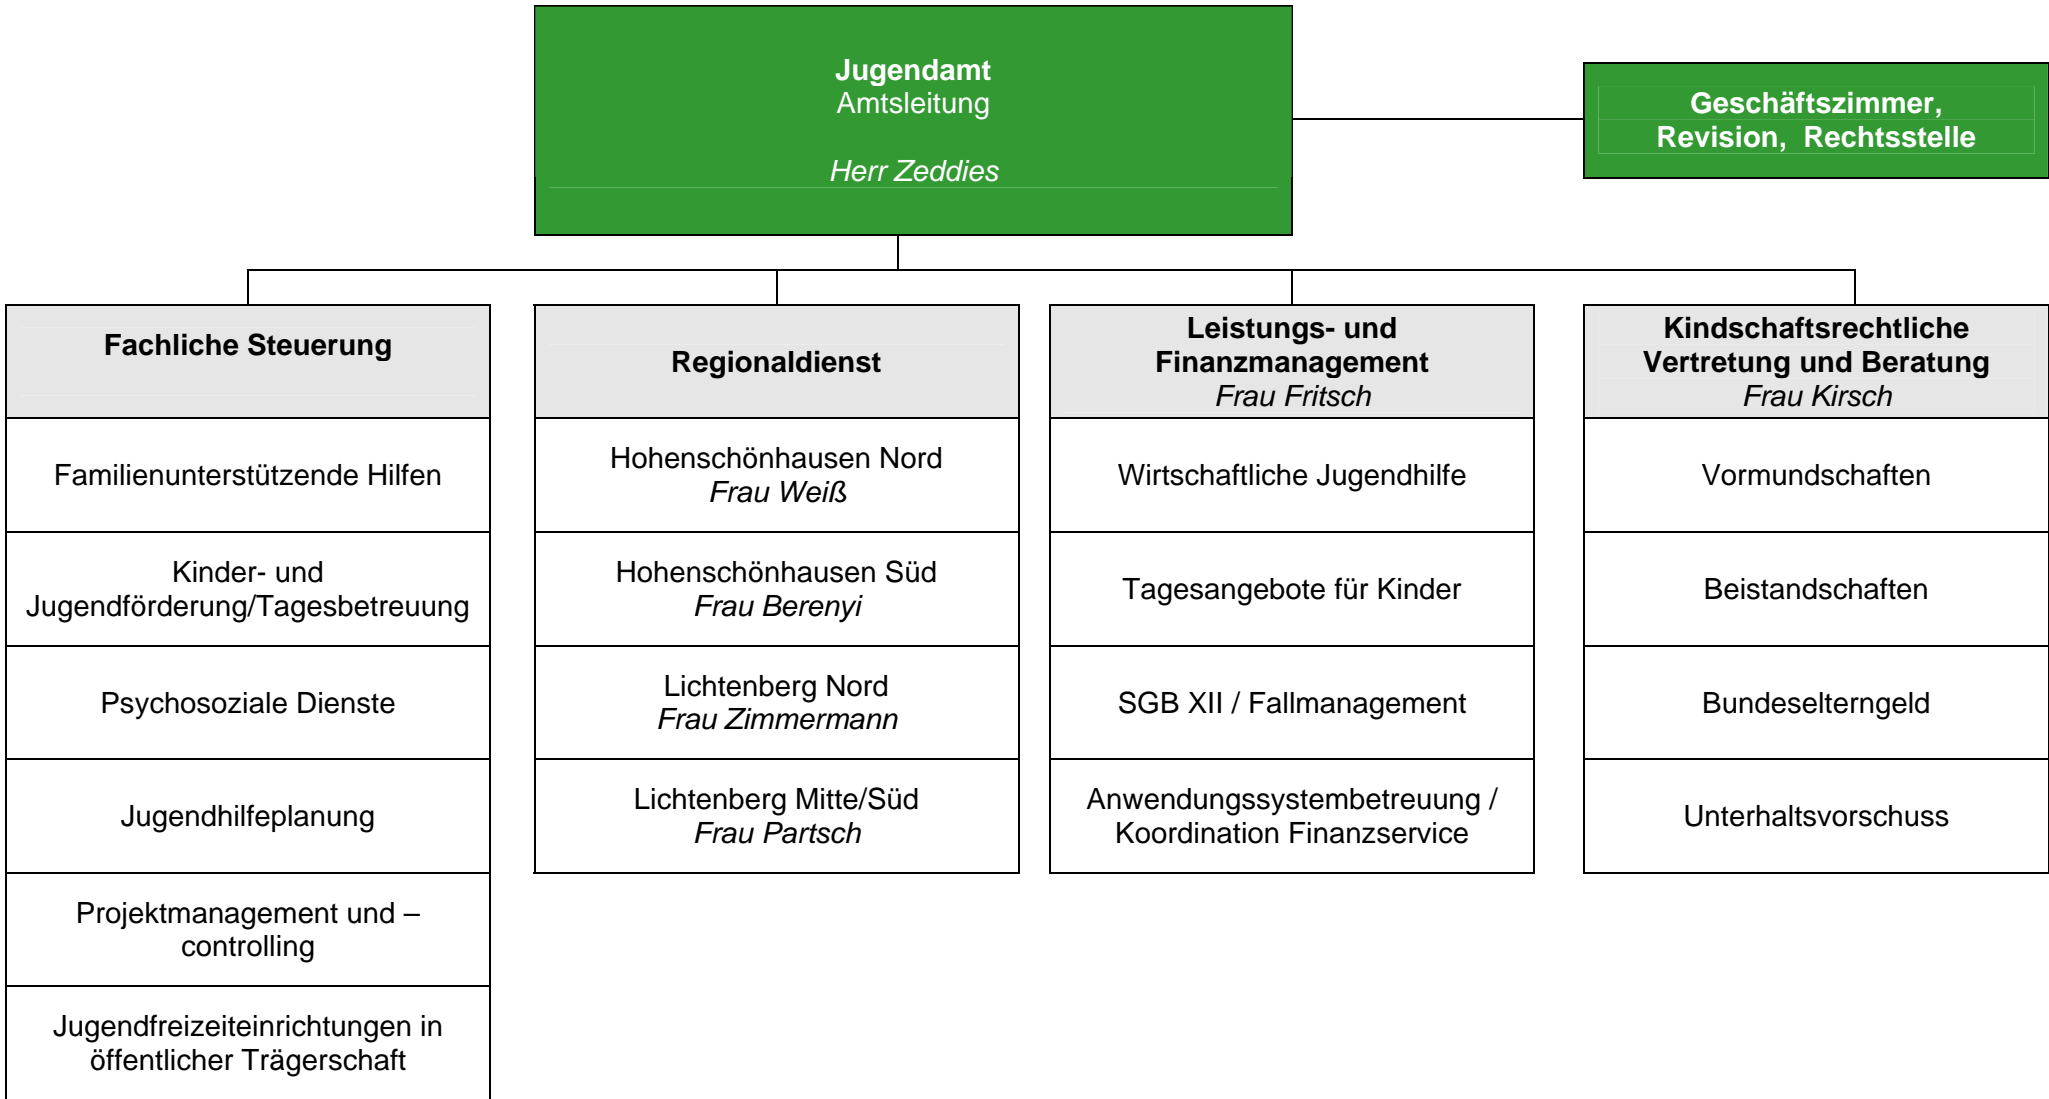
Jugendamt
Amtsleitung

Herr Zeddies

Geschäftszimmer, Revision, Rechtsstelle

Fachliche Steuerung

Familienunterstützende Hilfen

Kinder- und Jugendförderung/Tagesbetreuung

Psychosoziale Dienste

Jugendhilfeplanung

Projektmanagement und –controlling

Jugendfreizeiteinrichtungen in öffentlicher Trägerschaft

Regionaldienst

Hohenschönhausen Nord
Frau Weiß

Hohenschönhausen Süd
Frau Berenyi

Lichtenberg Nord
Frau Zimmermann

Lichtenberg Mitte/Süd
Frau Partsch

Leistungs- und Finanzmanagement
Frau Fritsch

Wirtschaftliche Jugendhilfe

Tagesangebote für Kinder

SGB XII / Fallmanagement

Anwendungssystembetreuung / Koordination Finanzservice

Kindschaftsrechtliche Vertretung und Beratung
Frau Kirsch

Vormundschaften

Beistandschaften

Bundeselterngeld

Unterhaltsvorschuss